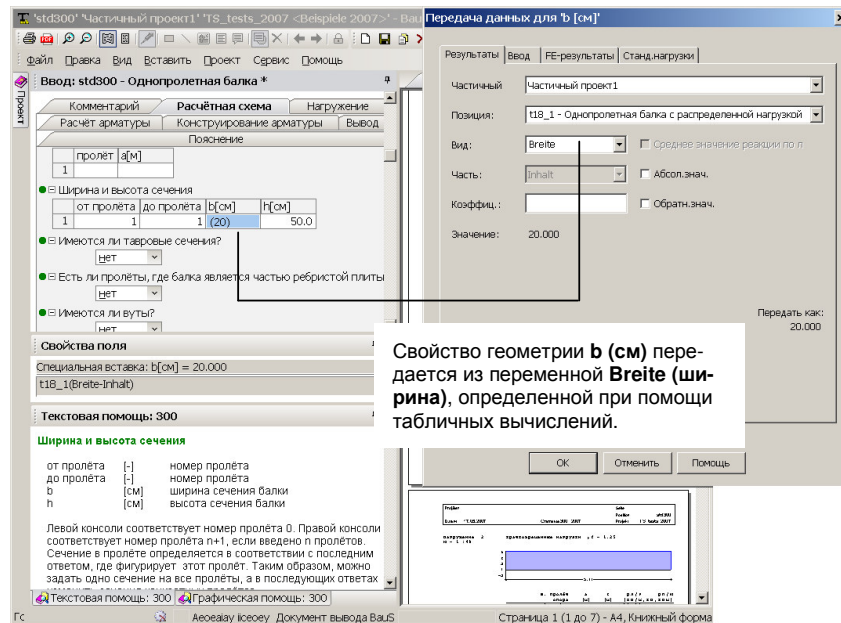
'std300' 'Частичный проект1' 'TS_tests_2007 <Beispiele 2007>' - Bau

Файл Правка Вид Вставить Проект Сервис Помощь

Ввод: std300 - Однопролетная балка *

Проект

Комментарий | Расчётная схема | Нагружение
Расчёт арматуры | Конструирование арматуры | Вывод
Пояснение

| | пролёт | a[м] |
|---|---|---|
| 1 | | |

Ширина и высота сечения

| | от пролёта | до пролёта | b[см] | h[см] |
|---|---|---|---|---|
| 1 | 1 | 1 | (20) | 50.0 |

Имеются ли тавровые сечения?
нет
Есть ли пролёты, где балка является частью ребристой плиты
нет
Имеются ли вуты?
нет

Свойства поля
Специальная вставка: b[см] = 20.000
t18_1(Breite-Inhalt)

Текстовая помощь: 300

Ширина и высота сечения

от пролёта [-] номер пролёта
до пролёта [-] номер пролёта
b [см] ширина сечения балки
h [см] высота сечения балки

Левой консоли соответствует номер пролёта 0. Правой консоли соответствует номер пролёта n+1, если введено n пролётов. Сечение в пролёте определяется в соответствии с последним ответом, где фигурирует этот пролёт. Таким образом, можно задать одно сечение на все пролёты, а в последующих ответах

Текстовая помощь: 300 | Графическая помощь: 300

Гс | Аеоеаіау liceoey Документ вывода BauS | Страница 1 (1 до 7) - А4, Книжный форма

Передача данных для 'b [см]'

Результаты | Ввод | FE-результаты | Станд.нагрузки

Частичный: Частичный проект1
Позиция: t18_1 - Однопролетная балка с распределенной нагрузкой
Вид: Breite
Среднее значение реакции по л
Часть: Inhalt
Абсол.знач.
Коэффиц.:
Обратн.знач.
Значение: 20.000

Передать как:
20.000

Свойство геометрии b (см) передается из переменной Breite (ширина), определенной при помощи табличных вычислений.

OK | Отменить | Помощь